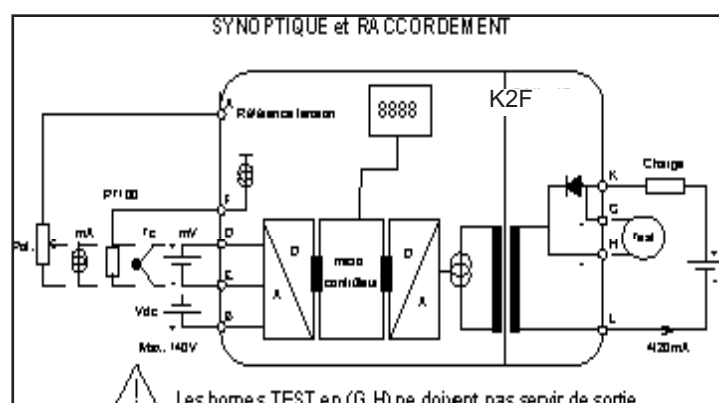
SYNOPTIQUE et RACCORDEMENT

A
Référence tension

8888

K2F

F

PT100

Pot.

mA

Tc

mV

D

E

B

Vdc

Max. 140V

D

A

micro contrôleur

D

A

K

Charge

G

H

Test

L

4/20mA

Les bornes TEST en (G,H) ne doivent pas servir de sortie